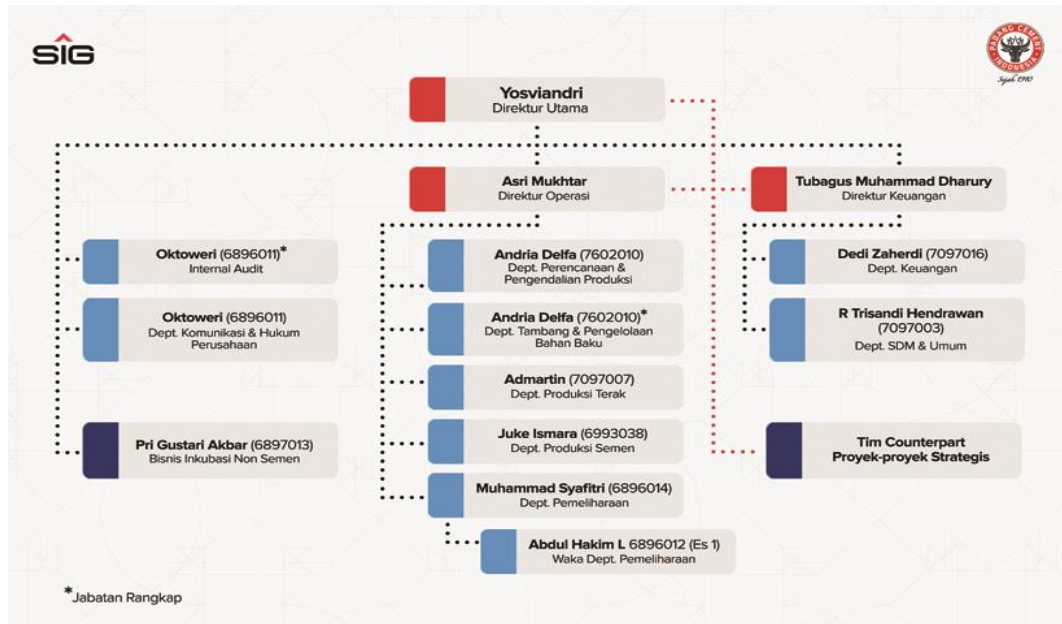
SIG

PADANG CEMENT INDONESIA
Sejak 1910

Yosviandri
Direktur Utama

Asri Mukhtar
Direktur Operasi

Tubagus Muhammad Dharury
Direktur Keuangan

Oktoweri (6896011)*
Internal Audit

Oktoweri (6896011)
Dept. Komunikasi & Hukum Perusahaan

Pri Gustari Akbar (6897013)
Bisnis Inkubasi Non Semen

Andria Delfa (7602010)
Dept. Perencanaan & Pengendalian Produksi

Andria Delfa (7602010)*
Dept. Tambang & Pengelolaan Bahan Baku

Admartin (7097007)
Dept. Produksi Terak

Juke Ismara (6993038)
Dept. Produksi Semen

Muhammad Syafitri (6896014)
Dept. Pemeliharaan

Abdul Hakim L 6896012 (Es 1)
Waka Dept. Pemeliharaan

Dedi Zaherdi (7097016)
Dept. Keuangan

R Trisandi Hendrawan (7097003)
Dept. SDM & Umum

Tim Counterpart Proyek-proyek Strategis

*Jabatan Rangkap